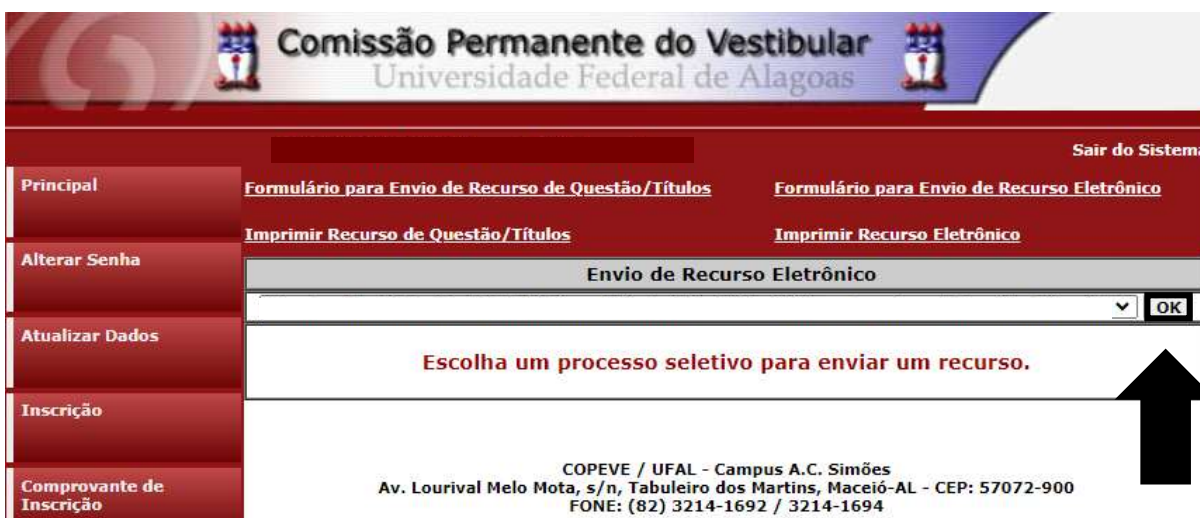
Comissão Permanente do Vestibular
Universidade Federal de Alagoas

Sair do Sistema

Principal

Alterar Senha

Atualizar Dados

Inscrição

Comprovante de Inscrição

Formulário para Envio de Recurso de Questão/Títulos

Formulário para Envio de Recurso Eletrônico

Imprimir Recurso de Questão/Títulos

Imprimir Recurso Eletrônico

Envio de Recurso Eletrônico

OK

Escolha um processo seletivo para enviar um recurso.

COPEVE / UFAL - Campus A.C. Simões
Av. Lourival Melo Mota, s/n, Tabuleiro dos Martins, Maceió-AL - CEP: 57072-900
FONE: (82) 3214-1692 / 3214-1694